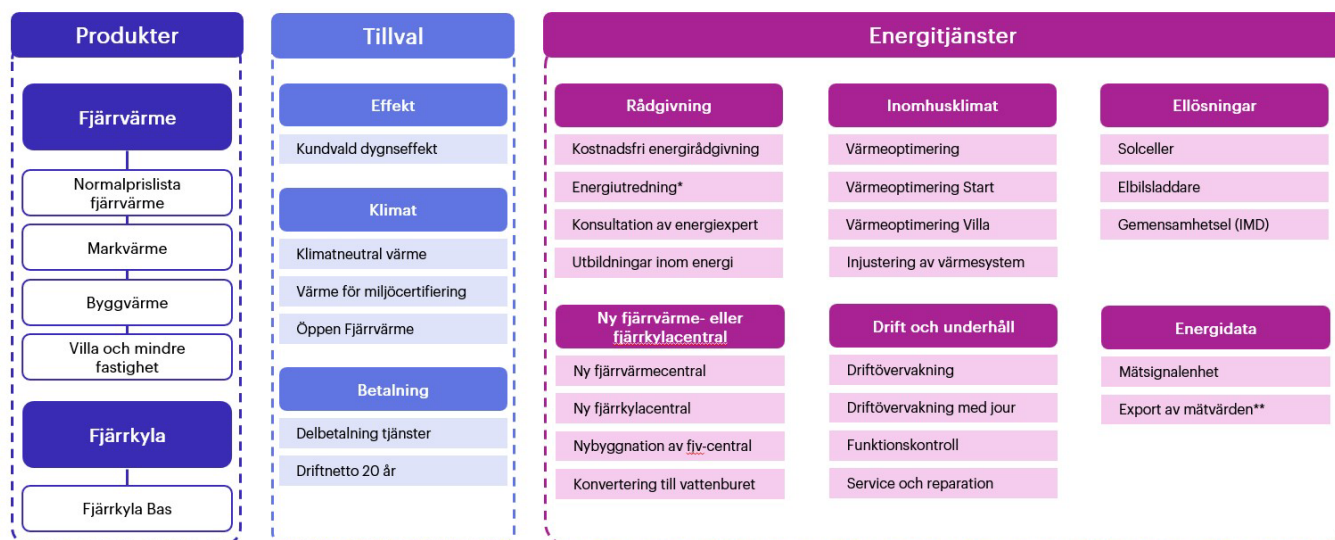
Produkter

Fjärrvärme

Normalprislista fjärrvärme

Markvärme

Byggvärme

Villa och mindre fastighet

Fjärrkyla

Fjärrkyla Bas

Tillval

Effekt

Kundvald dygnseffekt

Klimat

Klimatneutral värme

Värme för miljöcertifiering

Öppen Fjärrvärme

Betalning

Delbetalning tjänster

Driftnetto 20 år

Energitjänster

Rådgivning

Kostnadsfri energirådgivning

Energiutredning*

Konsultation av energiexpert

Utbildningar inom energi

Ny fjärrvärme- eller fjärrkylacentral

Ny fjärrvärmecentral

Ny fjärrkylacentral

Nybyggnation av fjv-central

Konvertering till vattenburet

Inomhusklimat

Värmeoptimering

Värmeoptimering Start

Värmeoptimering Villa

Injustering av värmesystem

Drift och underhåll

Driftövervakning

Driftövervakning med jour

Funktionskontroll

Service och reparation

Ellösningar

Solceller

Elbilsladdare

Gemensamhetsel (IMD)

Energidata

Mätsignalenhet

Export av mätvärden**